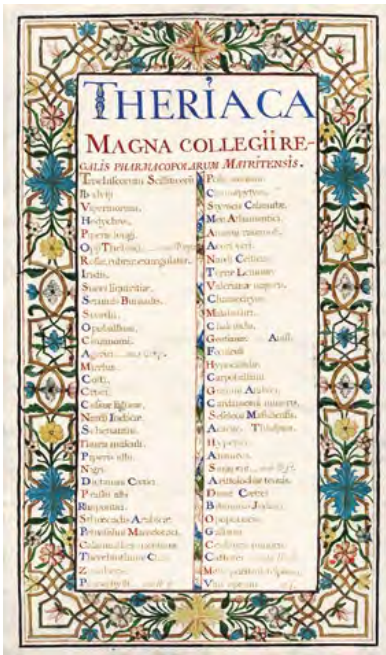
THERIACA

MAGNA COLLEGII RE-GALIS PHARMACOPOLARUM MATRITENSIS.

Trochiscorum Scilliticorum
Ibidem
Viperinorum.
Hedychroi.
Piperis longi.
Opii Thebaici. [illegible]
Rosar. rubrar. exunguilatar.
Iridis.
Succi liquiritiae.
Seminis Bunìadis.
Scordii.
Opobalsami.
Cinnamomi.
Agarici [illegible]
Myrrhae.
Costi.
Croci.
Cassiae ligneae.
Nardi Indicae.
Schoenanthi.
Thuris masculi.
Piperis albi.
Nigri.
Dictamni Cretici.
Prassii albi.
Rhapontici.
Stoechados Arabicae.
Petroselini Macedonici.
Calaminthae montanae.
Terebinthinae C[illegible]
Zingiberis.
Pentaphylli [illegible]

Polii montani.
Chamaepityos.
Styracis Calamitae.
Mei Athamantici.
Amomi racemosi.
Acori veri.
Nardi Celticae.
Terrae Lemniae.
Valerianae majoris.
Chamaedryos.
Malabathri.
Chalcitidis.
Gentianae. Anisi.
Foeniculi.
Hypocistidis.
Carpobalsami.
Gummi Arabici.
Cardamomi minoris.
Seselios Massiliensis.
Acaciae. Thlaspeos.
Hyperici.
Ammeos.
Sagapeni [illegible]
Aristolochiae tenuis.
Dauci Cretici
Bituminis Judaici.
Opopanacis.
Galbani.
Centaurii minoris.
Castorei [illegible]
Mellis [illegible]
Vini veteris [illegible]